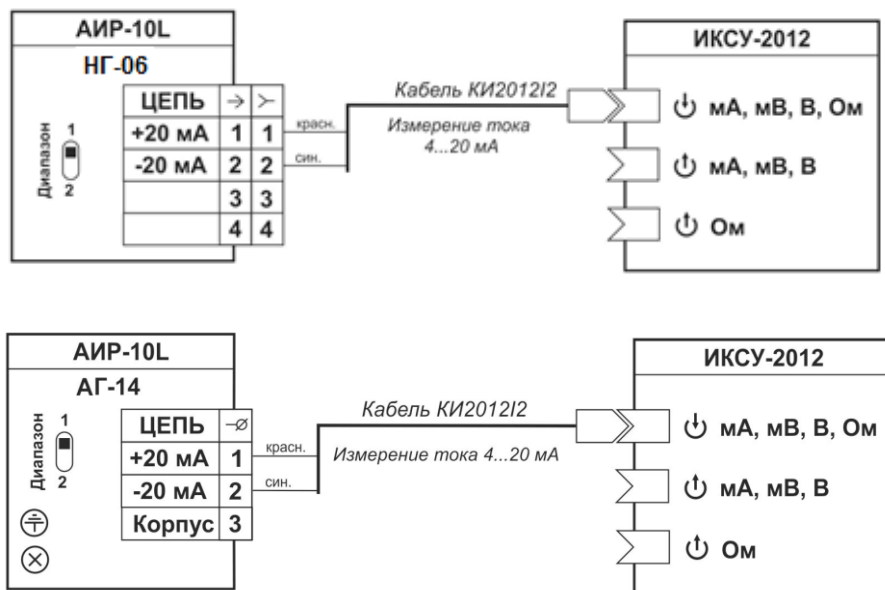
АИР-10L
НГ-06

Диапазон 1 2

| ЦЕПЬ | → | ≻ |
|---|---|---|
| +20 мА | 1 | 1 |
| -20 мА | 2 | 2 |
| | 3 | 3 |
| | 4 | 4 |

красн.
син.

Кабель КИ2012I2
Измерение тока 4...20 мА

ИКСУ-2012
мА, мВ, В, Ом
мА, мВ, В
Ом

АИР-10L
АГ-14

Диапазон 1 2

| ЦЕПЬ | -⌀ |
|---|---|
| +20 мА | 1 |
| -20 мА | 2 |
| Корпус | 3 |

красн.
син.

Кабель КИ2012I2
Измерение тока 4...20 мА

ИКСУ-2012
мА, мВ, В, Ом
мА, мВ, В
Ом